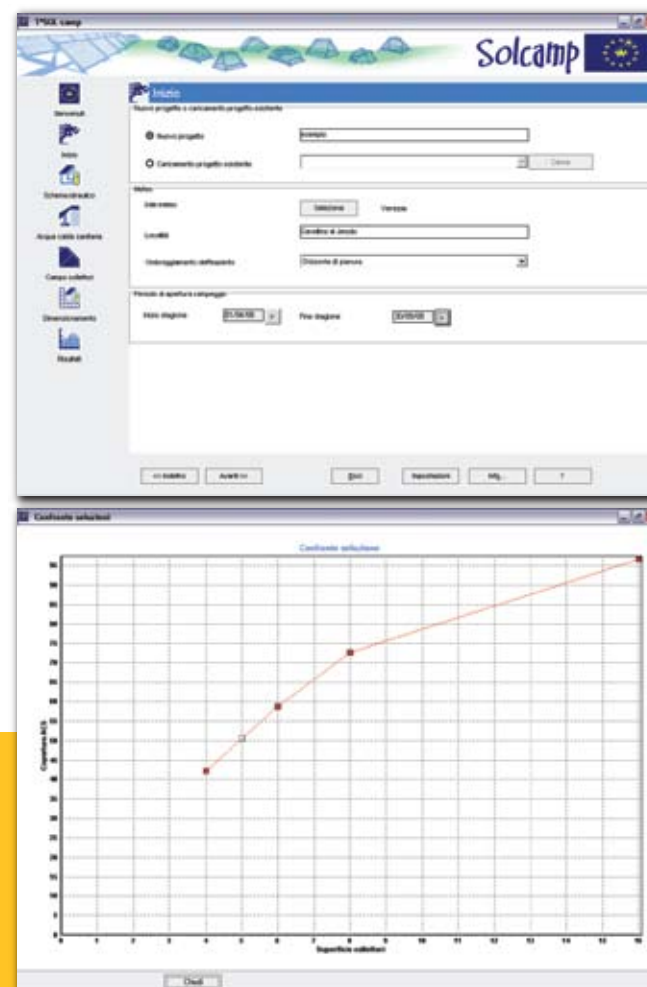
T*SOL camp

Solcamp

Benvenuti

Inizio

Schema idraulico

Acqua calda sanitaria

Campo collettori

Dimensionamento

Risultati

Inizio

Nuovo progetto o caricamento progetto esistente

Nuovo progetto

Esempio

Caricamento progetto esistente

Carica

Meteo

Sito meteo

Seleziona

Venezia

Località

Cavallino di Jesolo

Ombreggiamento dell'orizzonte

Orizzonte di pianura

Periodo di apertura campeggio

Inizio stagione

01/04/08

Fine stagione

30/09/08

<< Indietro

Avanti >>

Esci

Impostazioni

Info...

?

Confronto soluzioni

Confronto soluzioni

Copertura ACS

Superficie collettori

0 1 2 3 4 5 6 7 8 9 10 11 12 13 14 15 16

Chiudi